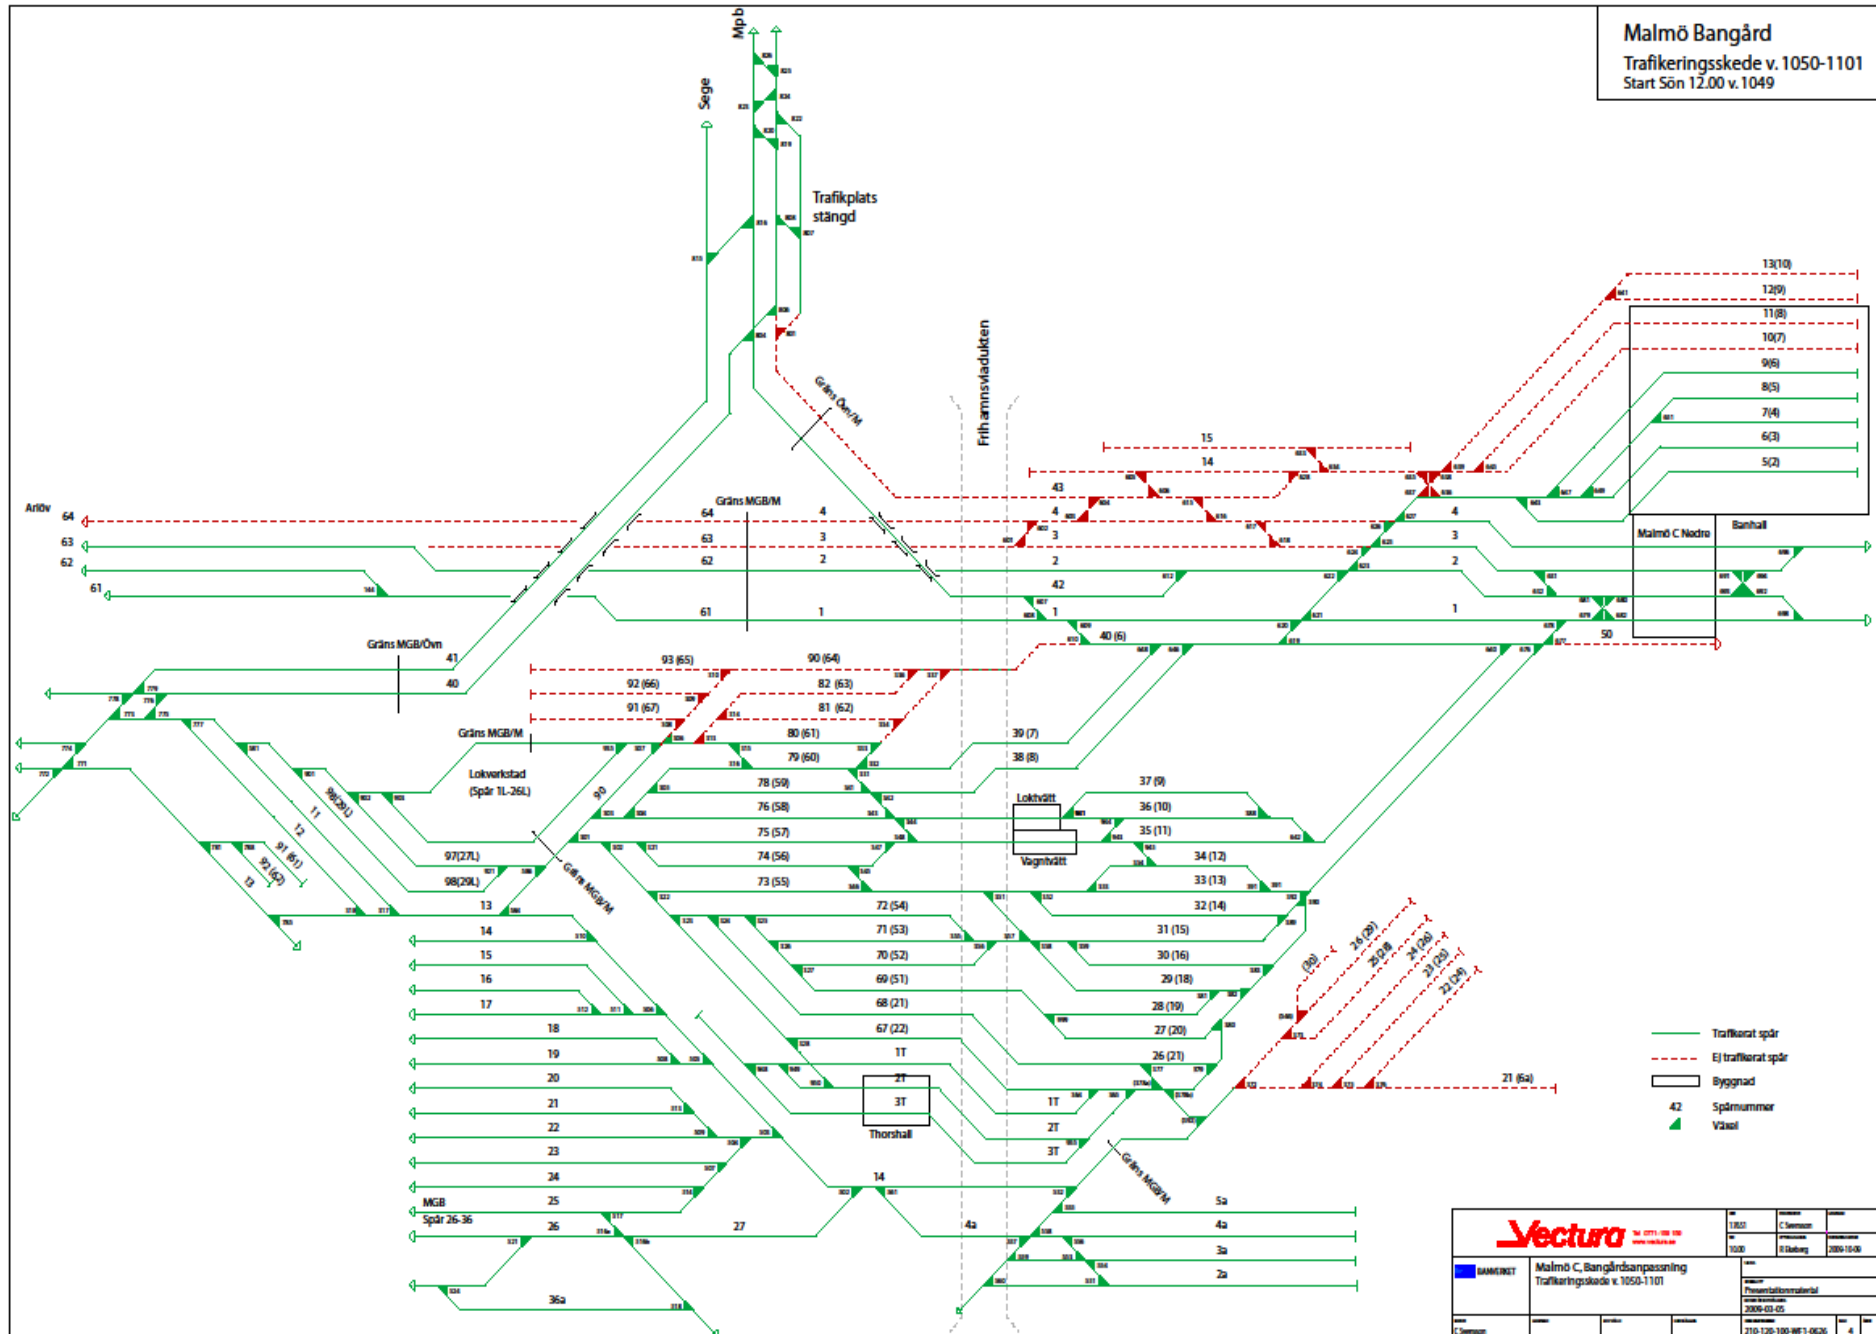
Malmö Bangård
Trafikeringsskede v. 1050-1101
Start Sön 12.00 v. 1049

Mpb
Sege
Trafikplats stängd
Gräns Övn/M
Frihamnsviadukten
Arlöv
64
63
62
61
Gräns MGB/M
64
63
62
61
4
3
2
1
43
4
3
2
42
1
15
14
13(10)
12(9)
11(8)
10(7)
9(6)
8(5)
7(4)
6(3)
5(2)
4
3
2
1
Malmö C Nedre
Banhall
50
40 (6)
Gräns MGB/Övn
41
40
93 (65)
90 (64)
92 (66)
82 (63)
91 (67)
81 (62)
Gräns MGB/M
80 (61)
79 (60)
39 (7)
38 (8)
Lokverkstad
(Spår 1L-26L)
78 (59)
76 (58)
75 (57)
74 (56)
73 (55)
37 (9)
36 (10)
35 (11)
34 (12)
33 (13)
32 (14)
Loktvätt
Vagntvätt
90
11
12
98(29L)
91 (61)
92 (62)
13
97(27L)
98(29L)
13
Gräns MGB/M
14
15
16
17
18
19
20
21
22
23
24
25
26
27
MGB
Spår 26-36
36a
72 (54)
71 (53)
70 (52)
69 (51)
68 (21)
67 (22)
1T
2T
3T
Thorshall
31 (15)
30 (16)
29 (18)
28 (19)
27 (20)
26 (21)
1T
2T
3T
14
4a
Gräns MGB/M
5a
4a
3a
2a
(30)
26 (29)
25 (28)
24 (26)
23 (25)
22 (24)
21 (6a)
Trafikerat spår
Ej trafikerat spår
Byggnad
42
Spårnummer
Växel
Vectura
BANVERKET
Malmö C, Bangårdsanpassning
Trafikeringsskede v. 1050-1101
C Svensson
R Ekeberg
2009-10-09
Presentationsmaterial
2009-03-05
210-120-100-WF1-0626